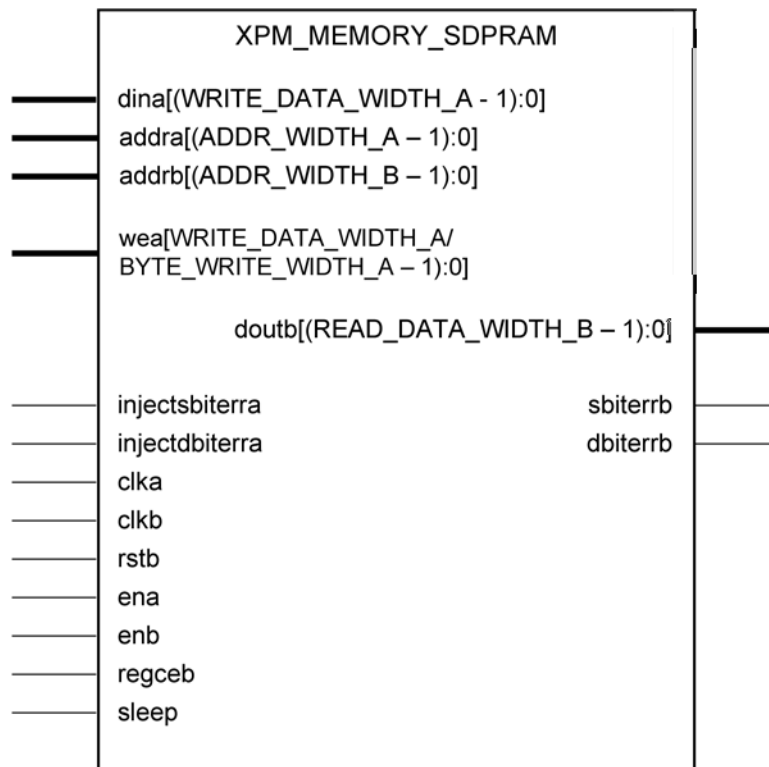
XPM_MEMORY_SDPRAM

dina[(WRITE_DATA_WIDTH_A - 1):0]
addra[(ADDR_WIDTH_A – 1):0]
addrb[(ADDR_WIDTH_B – 1):0]

wea[WRITE_DATA_WIDTH_A/
BYTE_WRITE_WIDTH_A – 1):0]

doutb[(READ_DATA_WIDTH_B – 1):0]

injectsbiterra
injectdbiterra
clka
clkb
rstb
ena
enb
regceb
sleep

sbiterrb
dbiterrb